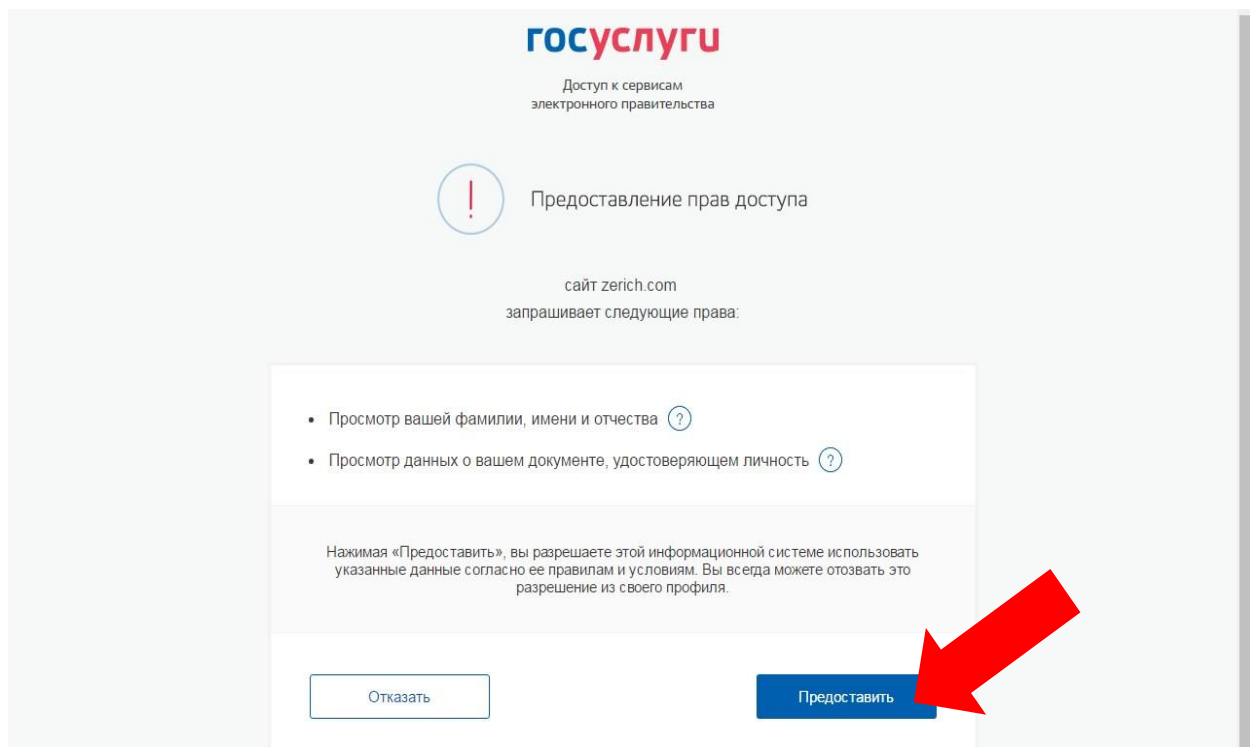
госуслуги

Доступ к сервисам электронного правительства

Предоставление прав доступа

сайт zerich.com
запрашивает следующие права:

• Просмотр вашей фамилии, имени и отчества ?
• Просмотр данных о вашем документе, удостоверяющем личность ?

Нажимая «Предоставить», вы разрешаете этой информационной системе использовать указанные данные согласно ее правилам и условиям. Вы всегда можете отозвать это разрешение из своего профиля.

Отказать

Предоставить